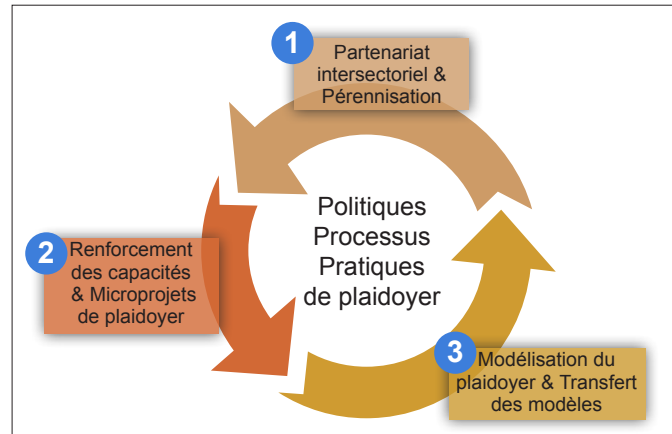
1
Partenariat intersectoriel & Pérennisation

Politiques
Processus
Pratiques
de plaidoyer

2
Renforcement des capacités & Microprojets de plaidoyer

3
Modélisation du plaidoyer & Transfert des modèles